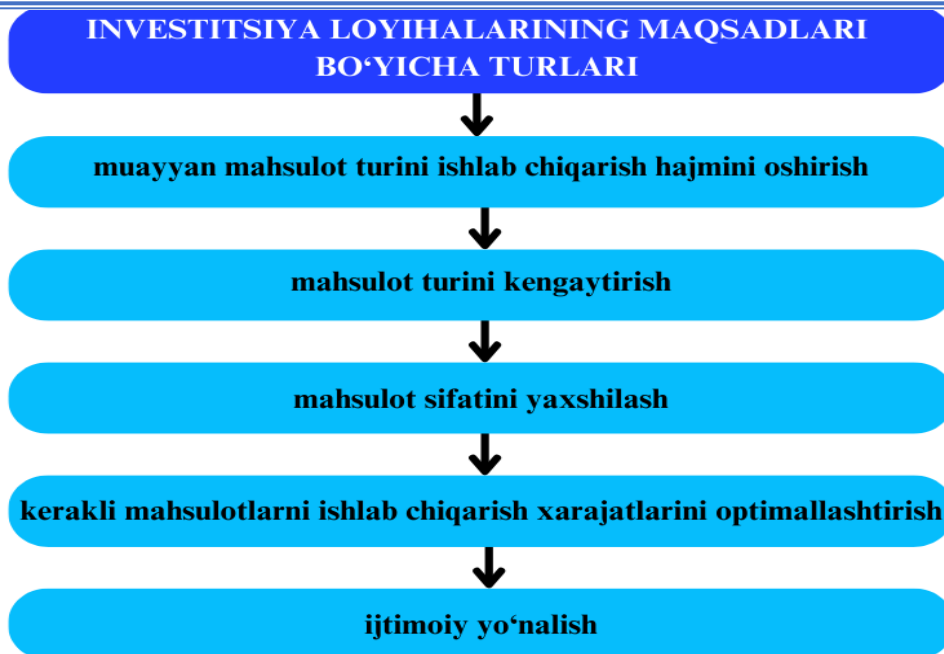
INVESTITSIYA LOYIHALARINING MAQSADLARI BO‘YICHA TURLARI

muayyan mahsulot turini ishlab chiqarish hajmini oshirish

mahsulot turini kengaytirish

mahsulot sifatini yaxshilash

kerakli mahsulotlarni ishlab chiqarish xarajatlarini optimallashtirish

ijtimoiy yo‘nalish